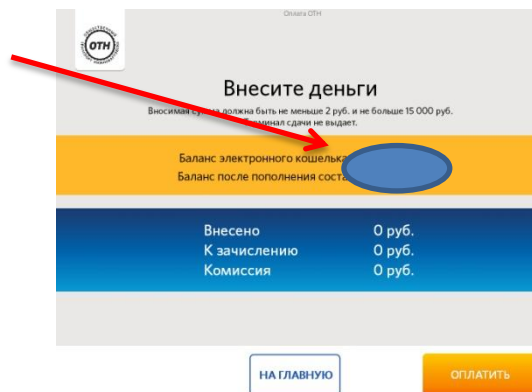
Оплата ОТН

ОТН

Внесите деньги

Вносимая су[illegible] должна быть не меньше 2 руб. и не больше 15 000 руб. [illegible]минал сдачи не выдает.

Баланс электронного кошельк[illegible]
Баланс после пополнения соста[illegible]

Внесено 0 руб.
К зачислению 0 руб.
Комиссия 0 руб.

НА ГЛАВНУЮ

ОПЛАТИТЬ